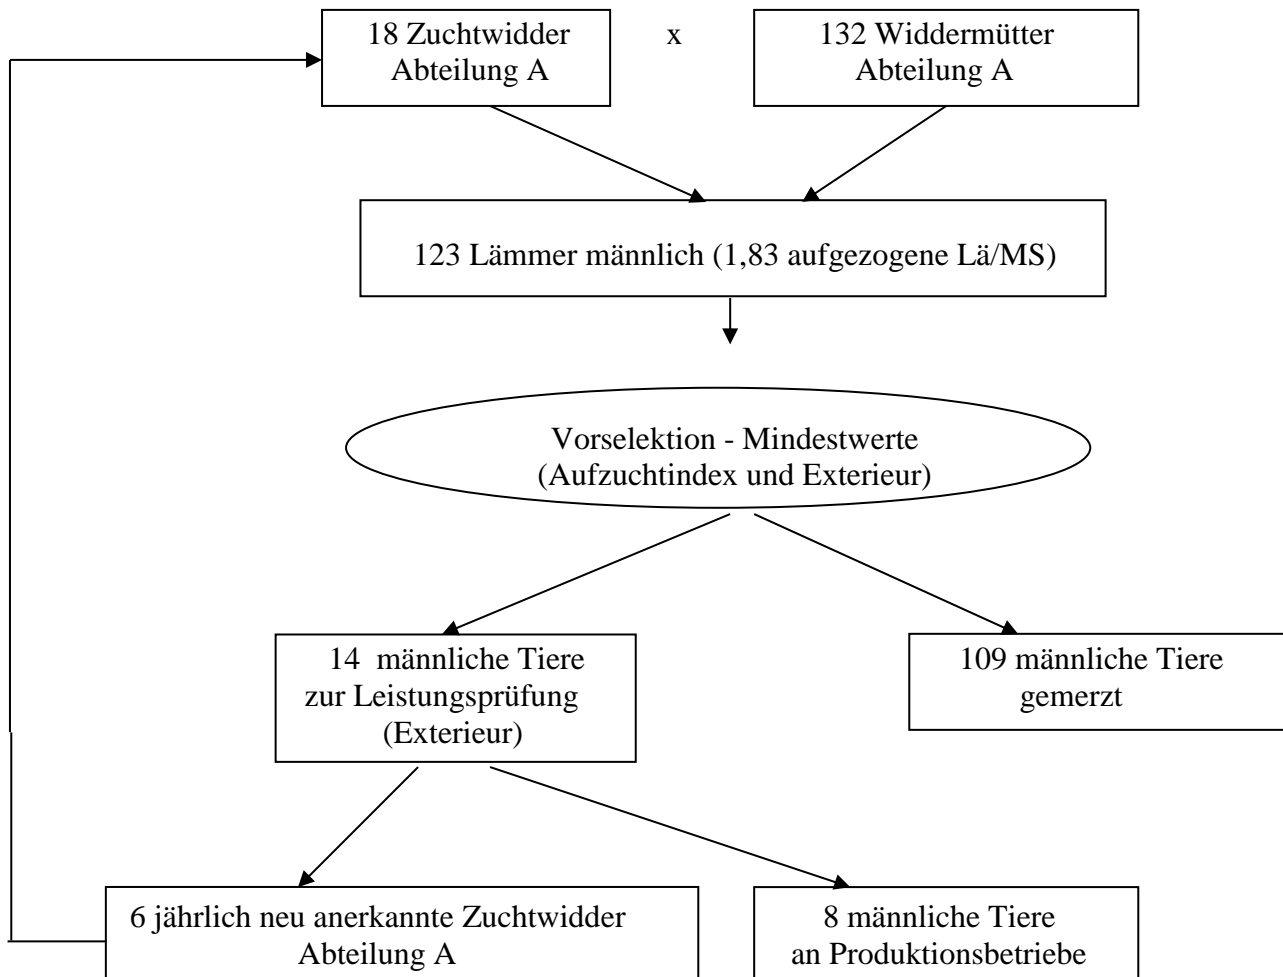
18 Zuchtwidder
Abteilung A

x

132 Widdermütter
Abteilung A

123 Lämmer männlich (1,83 aufgezogene Lä/MS)

Vorselektion - Mindestwerte
(Aufzuchtindex und Exterieur)

14 männliche Tiere
zur Leistungsprüfung
(Exterieur)

109 männliche Tiere
gemerzt

6 jährlich neu anerkannte Zuchtwidder
Abteilung A

8 männliche Tiere
an Produktionsbetriebe